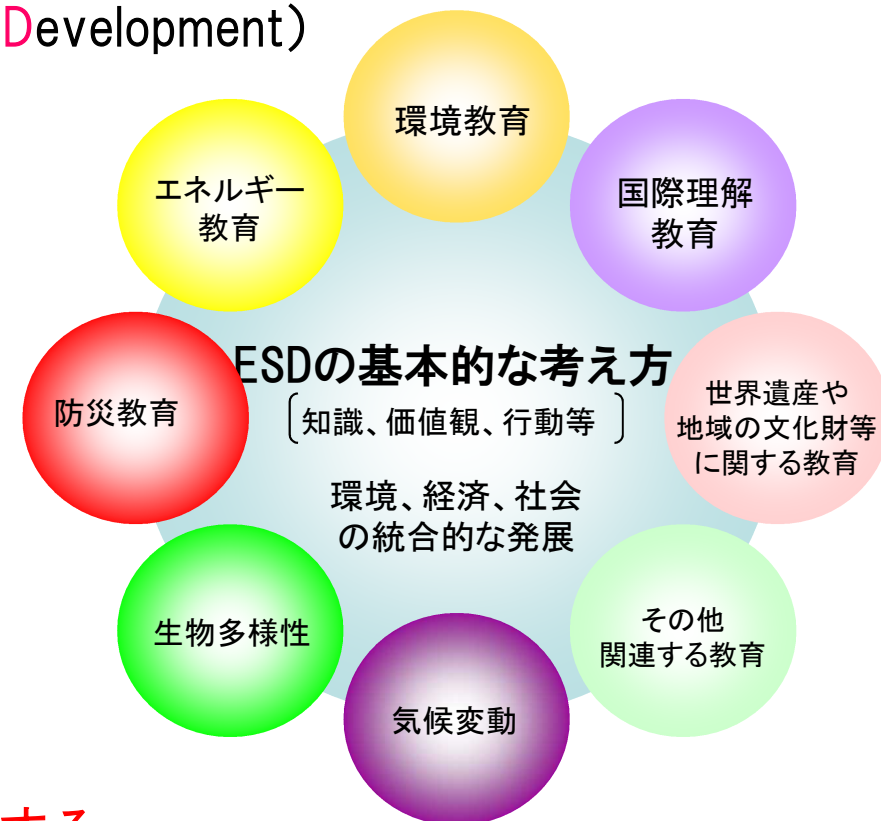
Development)

環境教育

国際理解教育

世界遺産や地域の文化財等に関する教育

その他関連する教育

気候変動

生物多様性

防災教育

エネルギー教育

ESDの基本的な考え方
知識、価値観、行動等

環境、経済、社会の統合的な発展

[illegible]